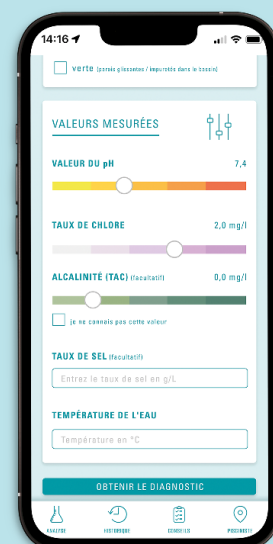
14:16

verte (parois glissantes / impuretés dans le bassin)

VALEURS MESURÉES

VALEUR DU pH 7,4

TAUX DE CHLORE 2,0 mg/l

ALCALINITÉ (TAC) (facultatif) 0,0 mg/l

je ne connais pas cette valeur

TAUX DE SEL (facultatif)

Entrez le taux de sel en g/L

TEMPÉRATURE DE L'EAU

Température en °C

OBTENIR LE DIAGNOSTIC

ANALYSE HISTORIQUE CONSEILS POSITION